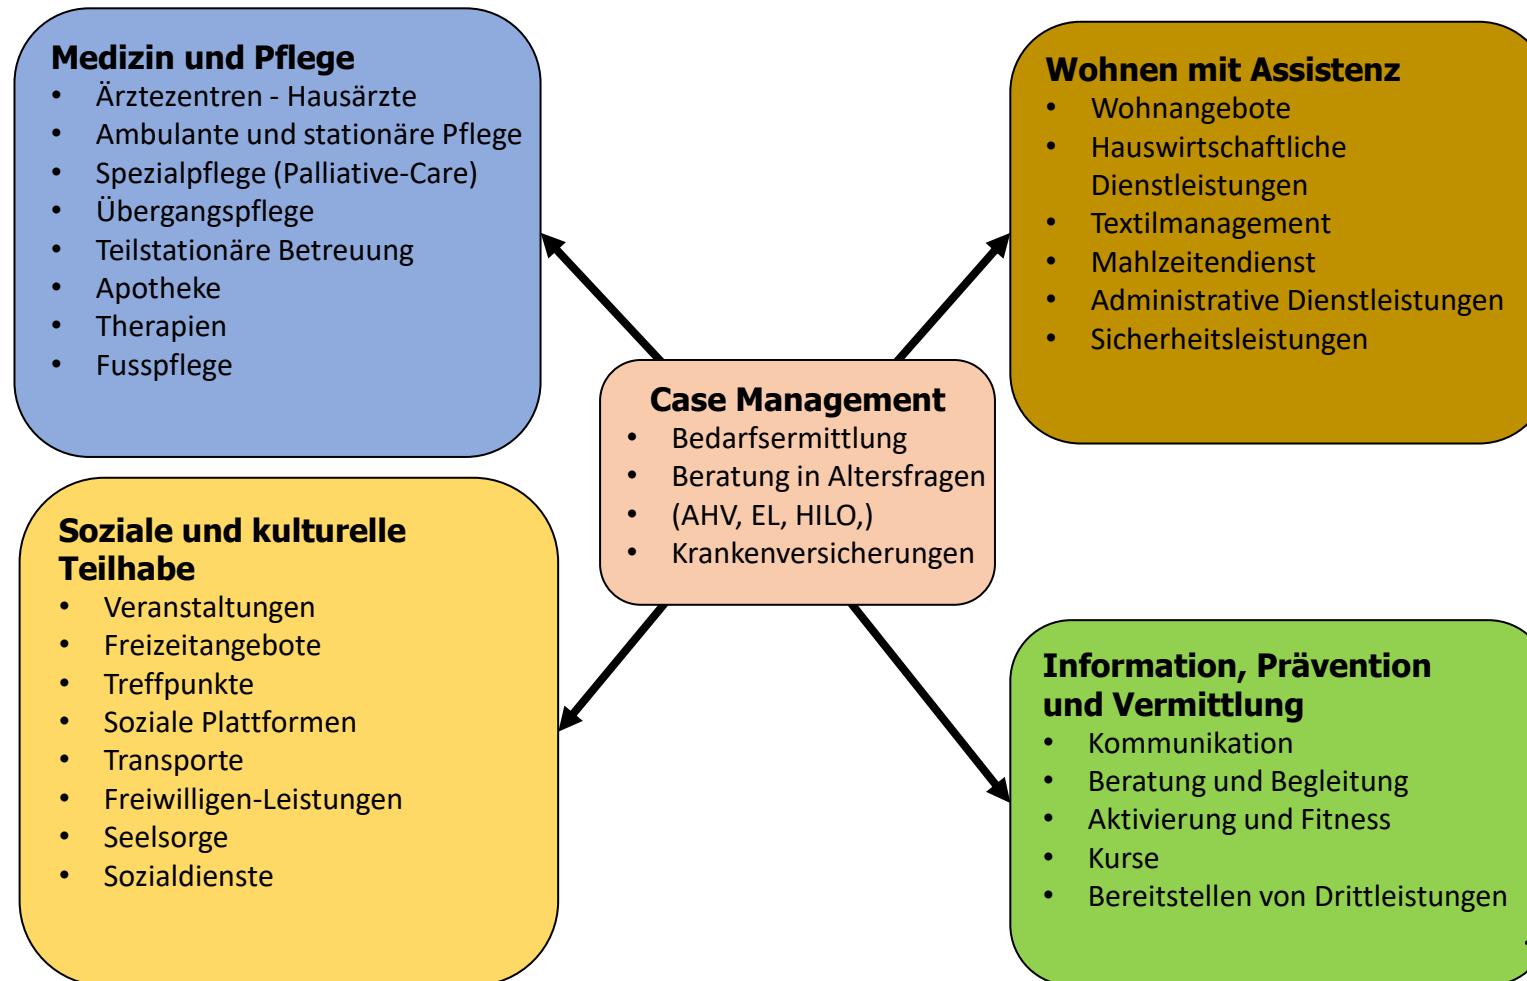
**Medizin und Pflege**
- Ärztezentren - Hausärzte
- Ambulante und stationäre Pflege
- Spezialpflege (Palliative-Care)
- Übergangspflege
- Teilstationäre Betreuung
- Apotheke
- Therapien
- Fusspflege

**Wohnen mit Assistenz**
- Wohnangebote
- Hauswirtschaftliche Dienstleistungen
- Textilmanagement
- Mahlzeitendienst
- Administrative Dienstleistungen
- Sicherheitsleistungen

**Case Management**
- Bedarfsermittlung
- Beratung in Altersfragen
- (AHV, EL, HILO,)
- Krankenversicherungen

**Soziale und kulturelle Teilhabe**
- Veranstaltungen
- Freizeitangebote
- Treffpunkte
- Soziale Plattformen
- Transporte
- Freiwilligen-Leistungen
- Seelsorge
- Sozialdienste

**Information, Prävention und Vermittlung**
- Kommunikation
- Beratung und Begleitung
- Aktivierung und Fitness
- Kurse
- Bereitstellen von Drittleistungen